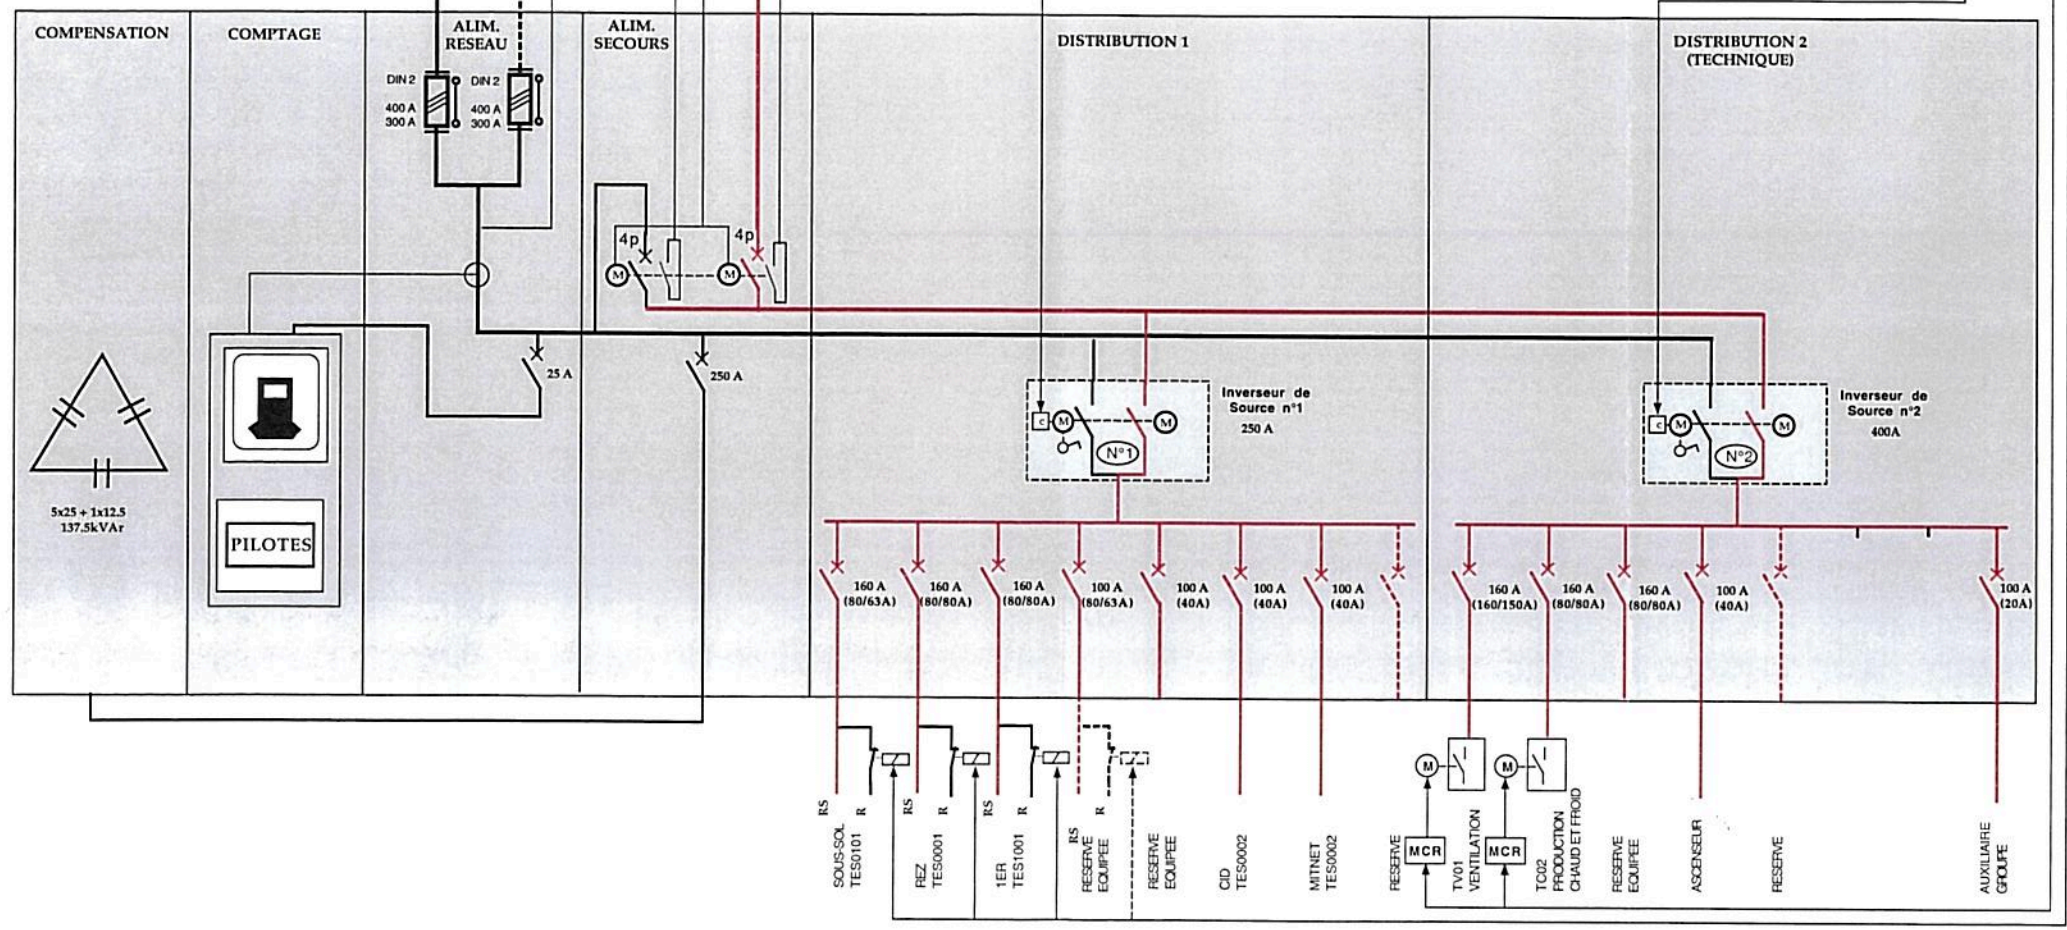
COMPENSATION

COMPTAGE

ALIM. RESEAU

ALIM. SECOURS

DISTRIBUTION 1

DISTRIBUTION 2 (TECHNIQUE)

DIN 2
400 A
300 A

DIN 2
400 A
300 A

4p

4p

M

M

25 A

250 A

5x25 + 1x12.5
137.5kVAr

PILOTES

c
M
M
N°1

Inverseur de Source n°1
250 A

c
M
M
N°2

Inverseur de Source n°2
400A

160 A (80/63A)
160 A (80/80A)
160 A (80/80A)
100 A (80/63A)
100 A (40A)
100 A (40A)
100 A (40A)

160 A (160/150A)
160 A (80/80A)
160 A (80/80A)
100 A (40A)
100 A (20A)

RS R
RS R
RS R
RS R

M
M
MCR
MCR

SOUS-SOL TES0101
REZ TES0001
1ER TES1001
RESERVE EQUIPEE
RESERVE EQUIPEE
CID TES0002
MITNET TES0002
RESERVE
TV01 VENTILATION
TC02 PRODUCTION CHAUD ET FROID
RESERVE EQUIPEE
ASCENSEUR
RESERVE
AUXILIAIRE GROUPE